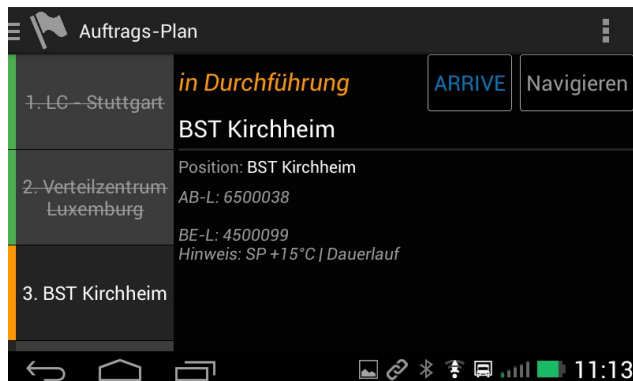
Auftrags-Plan

~~1. LC - Stuttgart~~

~~2. Verteilzentrum Luxemburg~~

3. BST Kirchheim

in Durchführung

ARRIVE

Navigieren

BST Kirchheim

Position: BST Kirchheim

AB-L: 6500038

BE-L: 4500099

Hinweis: SP +15°C | Dauerlauf

11:13